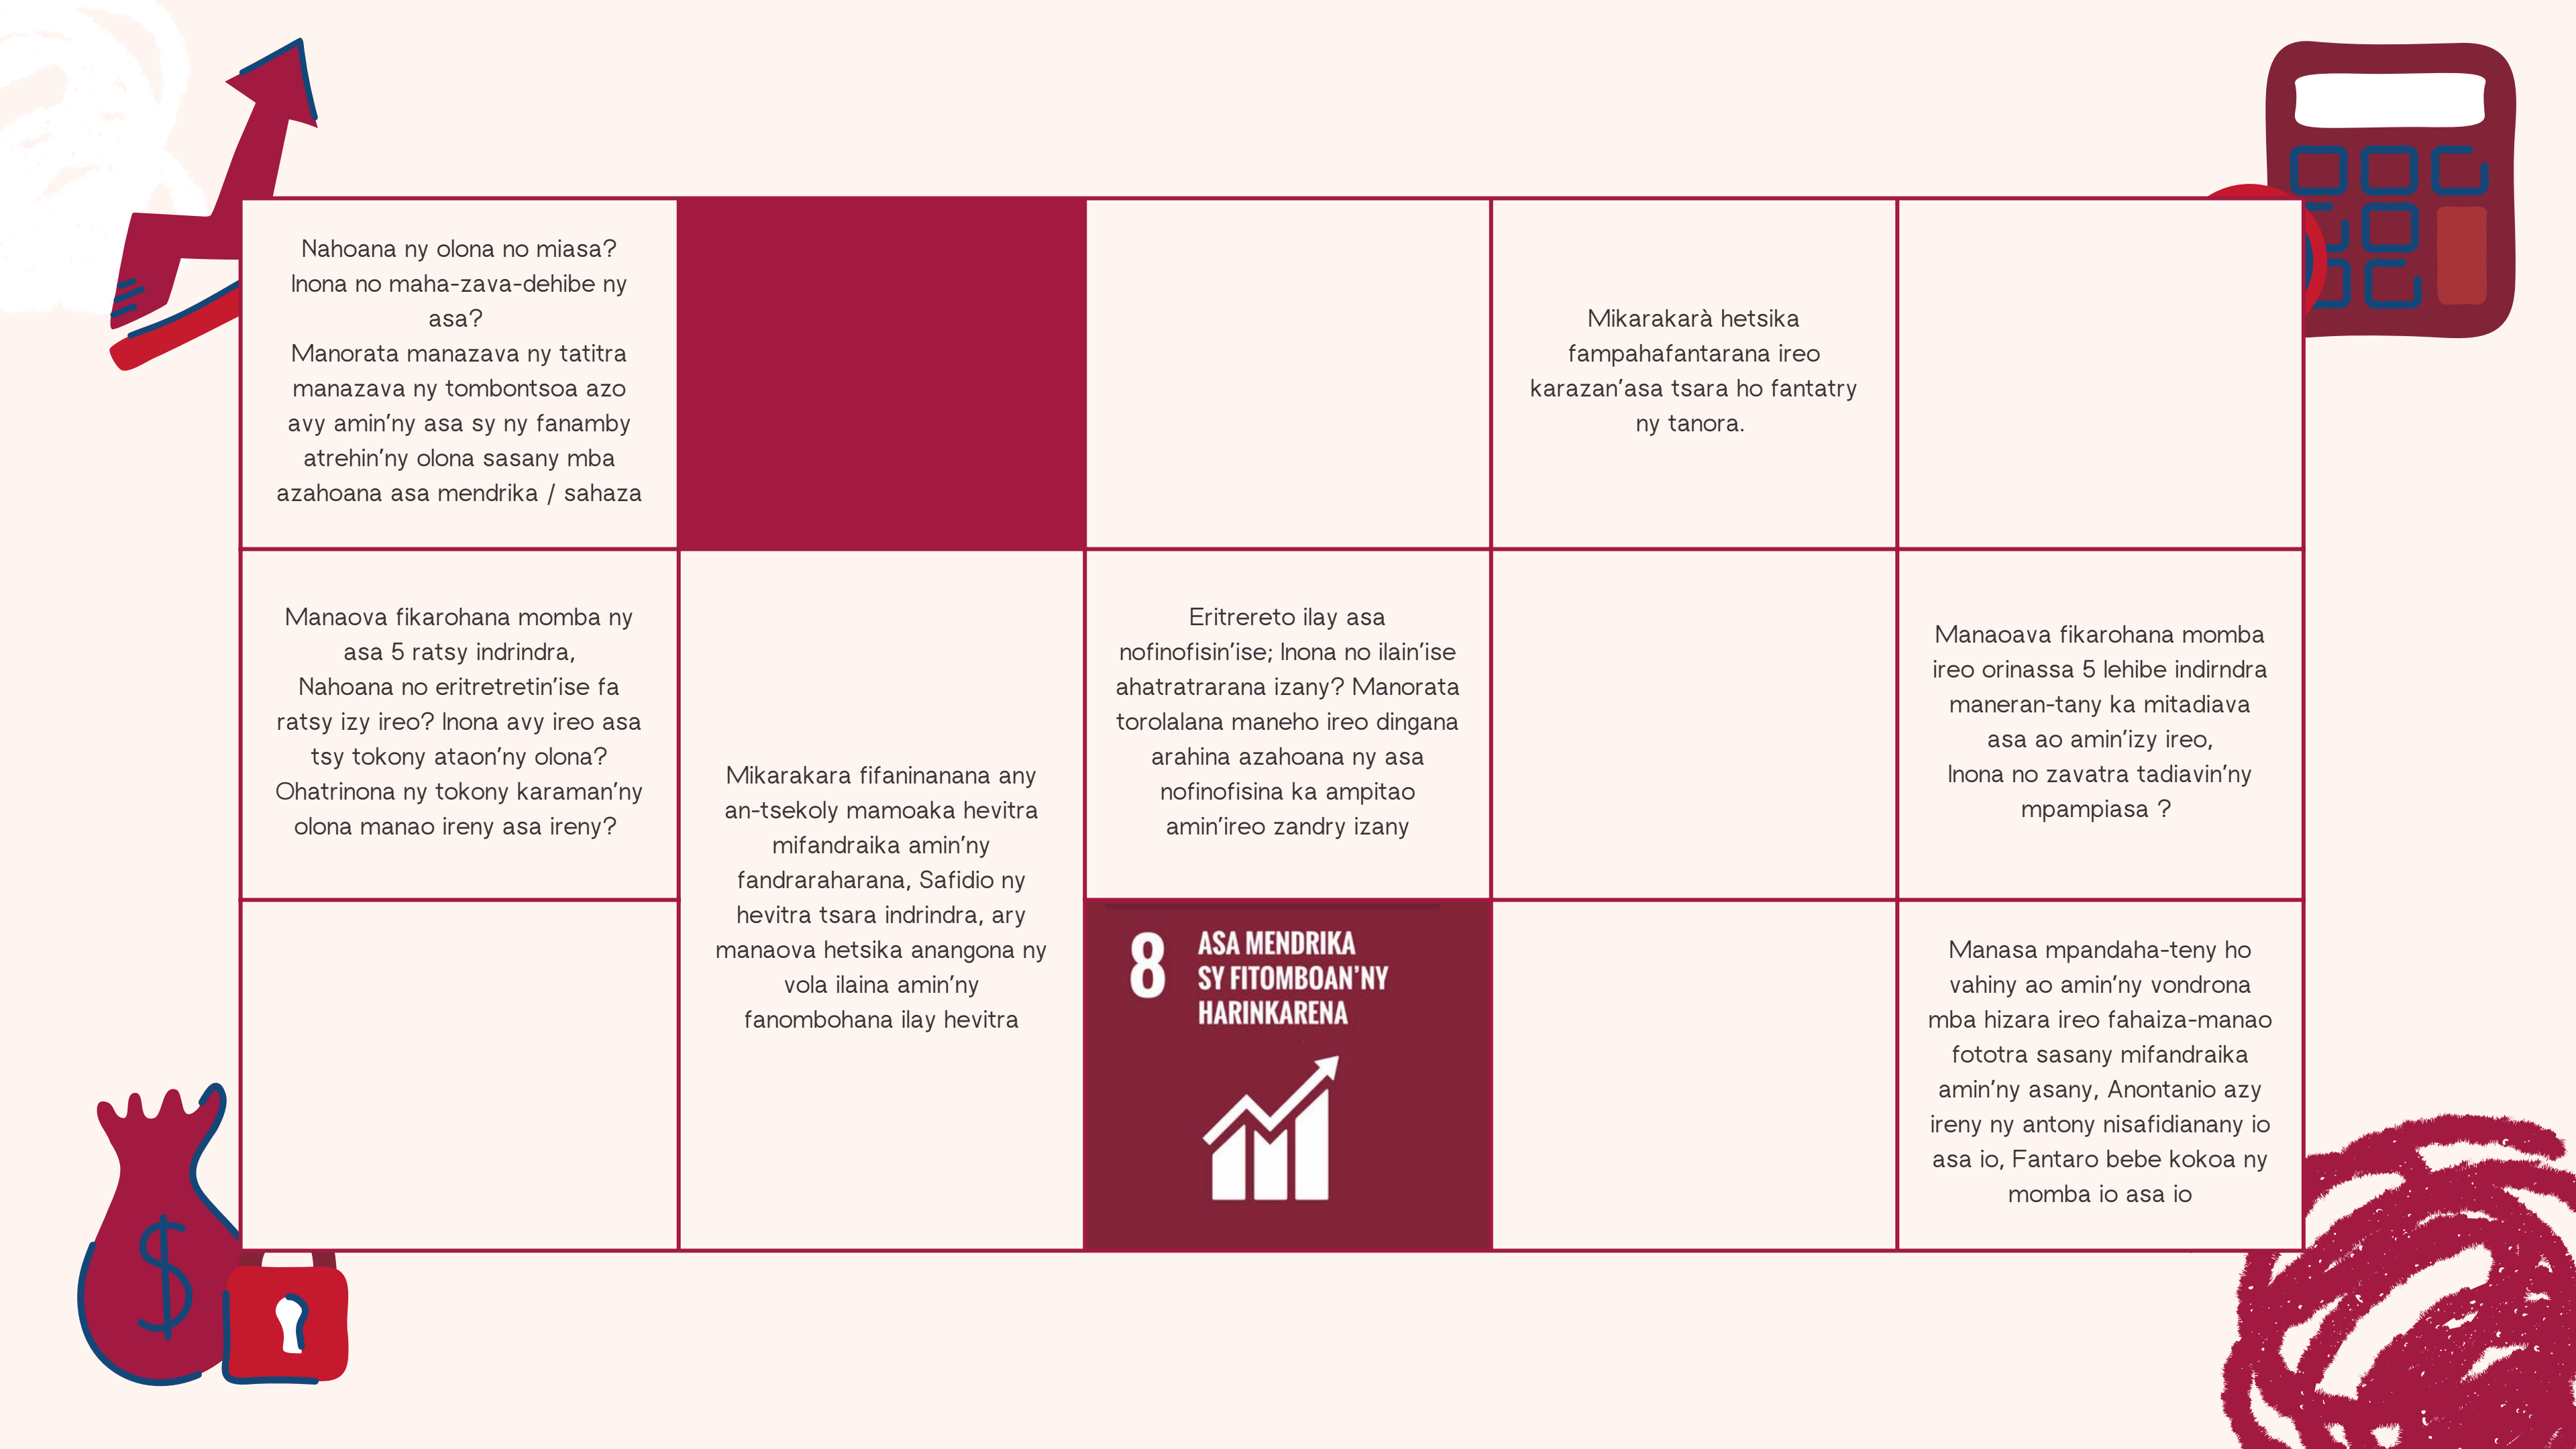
Nahoana ny olona no miasa? Inona no maha-zava-dehibe ny asa?
Manorata manazava ny tatitra manazava ny tombontsoa azo avy amin'ny asa sy ny fanamby atrehin'ny olona sasany mba azahoana asa mendrika / sahaza

Mikarakarà hetsika fampahafantarana ireo karazan'asa tsara ho fantatry ny tanora.

Manaova fikarohana momba ny asa 5 ratsy indrindra, Nahoana no eritretretin'ise fa ratsy izy ireo? Inona avy ireo asa tsy tokony ataon'ny olona? Ohatrinona ny tokony karaman'ny olona manao ireny asa ireny?

Mikarakara fifaninanana any an-tsekoly mamoaka hevitra mifandraika amin'ny fandraraharana, Safidio ny hevitra tsara indrindra, ary manaova hetsika anangona ny vola ilaina amin'ny fanombohana ilay hevitra

Eritrereto ilay asa nofinofisin'ise; Inona no ilain'ise ahatratrarana izany? Manorata torolalana maneho ireo dingana arahina azahoana ny asa nofinofisina ka ampitao amin'ireo zandry izany

Manaoava fikarohana momba ireo orinassa 5 lehibe indirndra maneran-tany ka mitadiava asa ao amin'izy ireo, Inona no zavatra tadiavin'ny mpampiasa ?

8 ASA MENDRIKA SY FITOMBOAN'NY HARINKARENA

Manasa mpandaha-teny ho vahiny ao amin'ny vondrona mba hizara ireo fahaiza-manao fototra sasany mifandraika amin'ny asany, Anontanio azy ireny ny antony nisafidianany io asa io, Fantaro bebe kokoa ny momba io asa io